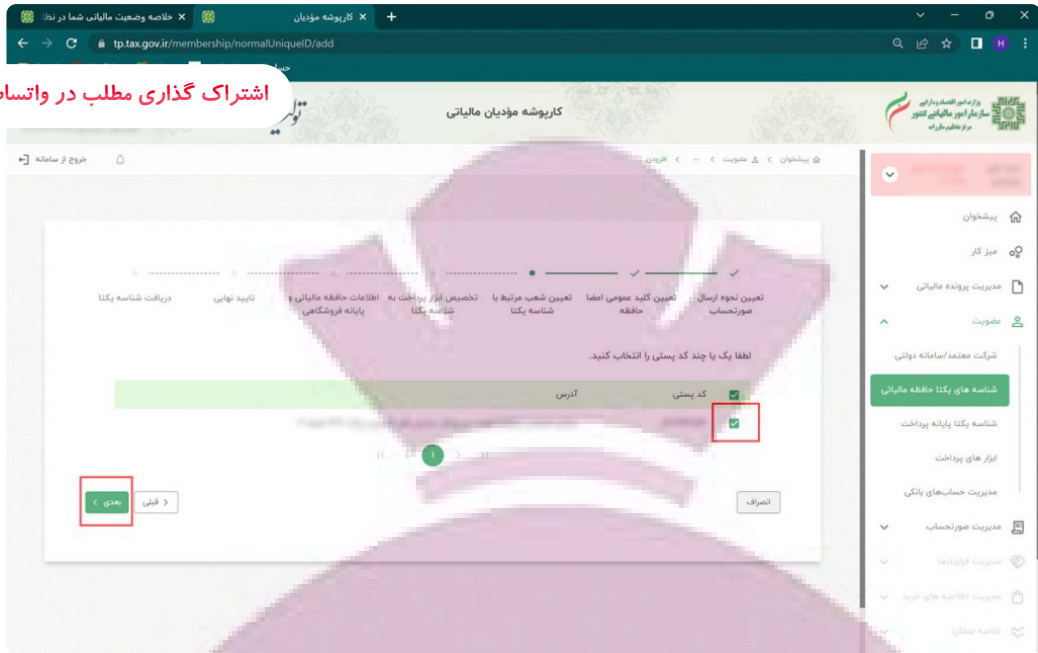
خلاصه وضعیت مالیاتی شما در نظا
کارپوشه مؤدیان
tp.tax.gov.ir/membership/normalUniqueID/add
اشتراک گذاری مطلب در واتسا
کارپوشه مؤدیان مالیاتی
وزارت امور اقتصادی و دارایی
سازمان امور مالیاتی کشور
مرکز تنظیم مقررات
خروج از سامانه
پیشخوان > عضویت > ... > افزودن
پیشخوان
میز کار
مدیریت پرونده مالیاتی
عضویت
شرکت معتمد/سامانه دولتی
شناسه های یکتا حافظه مالیاتی
شناسه یکتا پایانه پرداخت
ابزار های پرداخت
مدیریت حساب‌های بانکی
مدیریت صورتحساب
مدیریت قراردادها
مدیریت اظهارنامه های خرید
خلاصه عملکرد
تعیین نحوه ارسال صورتحساب
تعیین کلید عمومی امضا حافظه
تعیین شعب مرتبط با شناسه یکتا
تخصیص ابزار پرداخت به شناسه یکتا
اطلاعات حافظه مالیاتی و پایانه فروشگاهی
تایید نهایی
دریافت شناسه یکتا
لطفا یک یا چند کد پستی را انتخاب کنید.
| کد پستی | آدرس |
|---|---|
| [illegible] | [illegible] |
1
انصراف
قبلی
بعدی